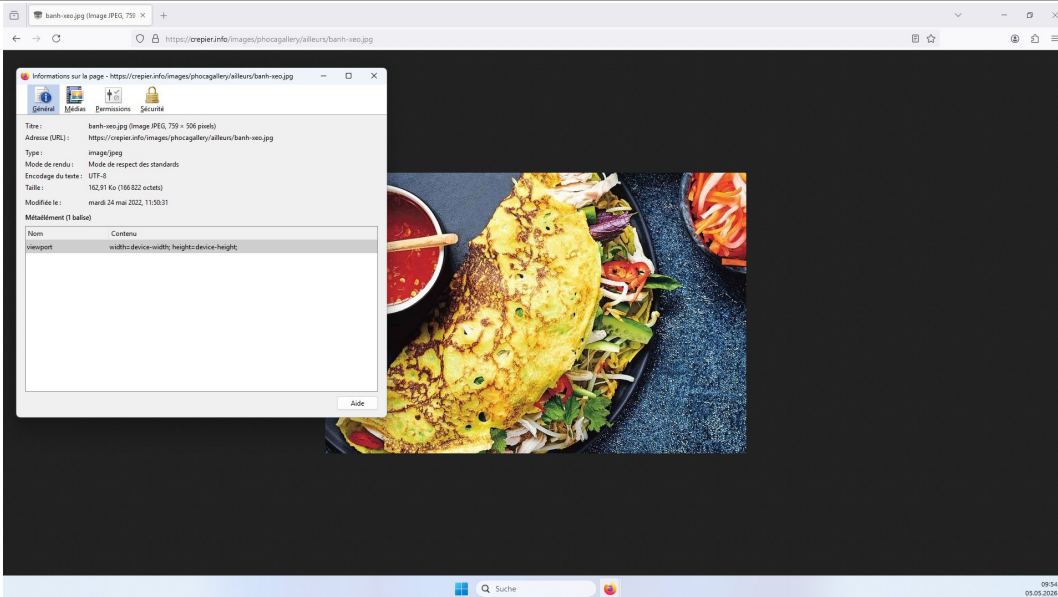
banh-xeo.jpg (Image JPEG, 759 ×

https://crepier.info/images/phocagallery/ailleurs/banh-xeo.jpg

Informations sur la page - https://crepier.info/images/phocagallery/ailleurs/banh-xeo.jpg

Général Médias Permissions Sécurité

Titre : banh-xeo.jpg (Image JPEG, 759 × 506 pixels)
Adresse (URL) : https://crepier.info/images/phocagallery/ailleurs/banh-xeo.jpg
Type : image/jpeg
Mode de rendu : Mode de respect des standards
Encodage du texte : UTF-8
Taille : 162,91 Ko (166 822 octets)
Modifiée le : mardi 24 mai 2022, 11:50:31

Métaélément (1 balise)

| Nom | Contenu |
|---|---|
| viewport | width=device-width; height=device-height; |

Aide

Suche

09:54
05.05.2026